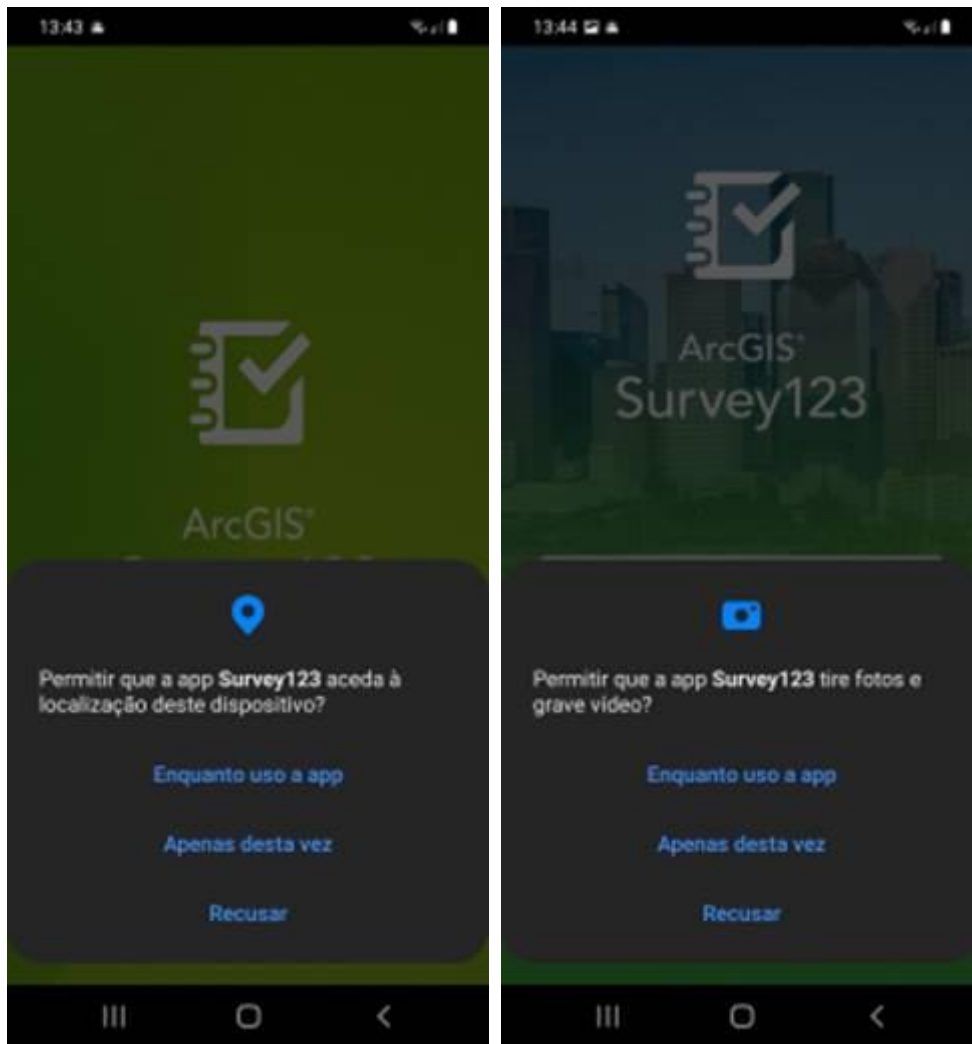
13:43

ArcGIS®

Permitir que a app **Survey123** aceda à localização deste dispositivo?

Enquanto uso a app

Apenas desta vez

Recusar

13:44

ArcGIS®
Survey123

Permitir que a app **Survey123** tire fotos e grave vídeo?

Enquanto uso a app

Apenas desta vez

Recusar